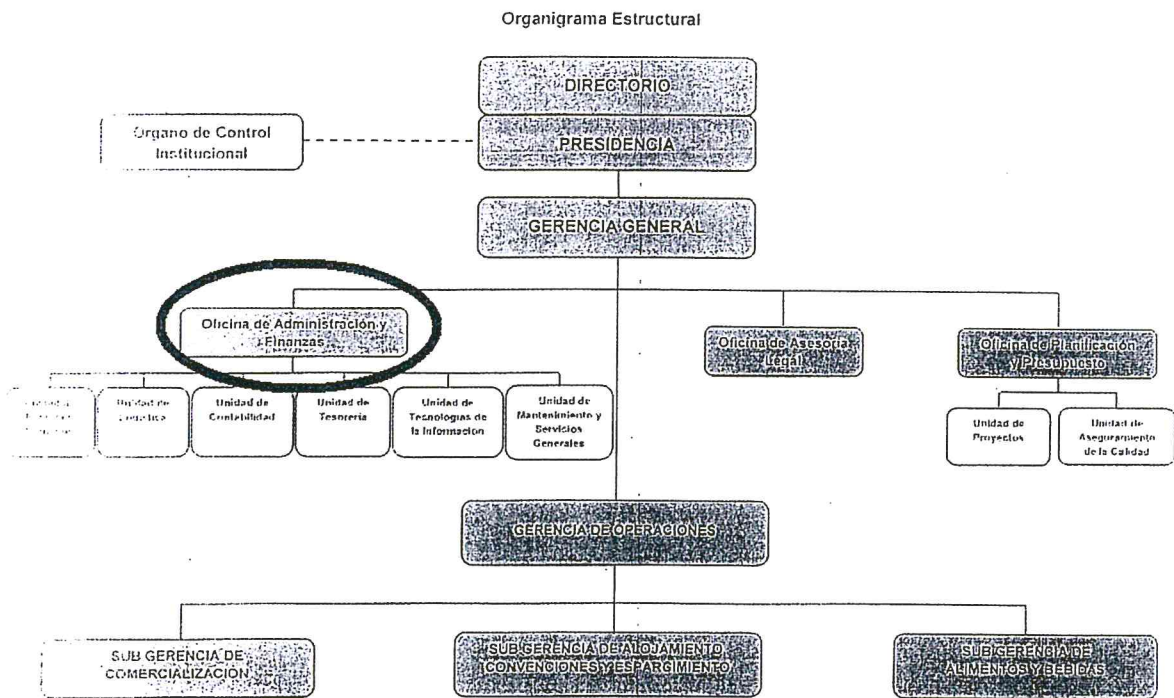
Organigrama Estructural

DIRECTORIO

Organo de Control Institucional

PRESIDENCIA

GERENCIA GENERAL

Oficina de Administración y Finanzas

Oficina de Asesoría Legal

Oficina de Planificación y Presupuesto

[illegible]

Unidad de Logística

Unidad de Contabilidad

Unidad de Tesorería

Unidad de Tecnologías de la Información

Unidad de Mantenimiento y Servicios Generales

Unidad de Proyectos

Unidad de Aseguramiento de la Calidad

GERENCIA DE OPERACIONES

SUB GERENCIA DE COMERCIALIZACIÓN

SUB GERENCIA DE ALOJAMIENTO CONVENCIONES Y ESPARCIMIENTO

SUB GERENCIA DE ALIMENTOS Y BEBIDAS